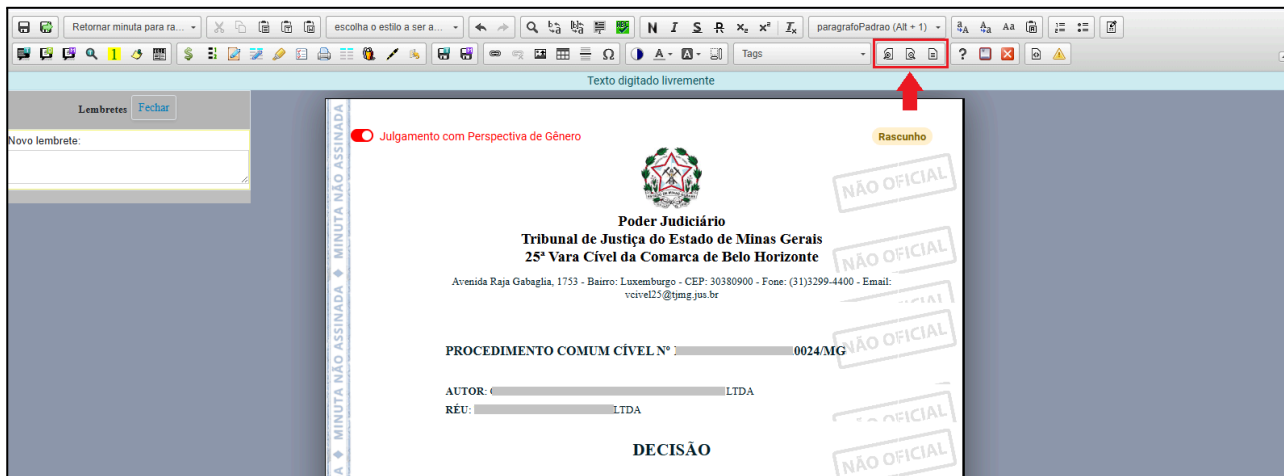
Retornar minuta para ra...
escolha o estilo a ser a...
N I S R $x_2$ $x^2$ $I_x$
paragrafoPadrao (Alt + 1)
Tags
Texto digitado livremente

Lembretes Fechar
Novo lembrete:

MINUTA NÃO ASSINADA ◆ MINUTA NÃO ASSINADA ◆ MINUTA NÃO ASSINADA

Julgamento com Perspectiva de Gênero
Rascunho

NÃO OFICIAL
NÃO OFICIAL
NÃO OFICIAL
NÃO OFICIAL
NÃO OFICIAL

Poder Judiciário
Tribunal de Justiça do Estado de Minas Gerais
25ª Vara Cível da Comarca de Belo Horizonte

Avenida Raja Gabaglia, 1753 - Bairro: Luxemburgo - CEP: 30380900 - Fone: (31)3299-4400 - Email: vcivel25@tjmg.jus.br

PROCEDIMENTO COMUM CÍVEL Nº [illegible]0024/MG

AUTOR: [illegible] LTDA
RÉU: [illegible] LTDA

DECISÃO